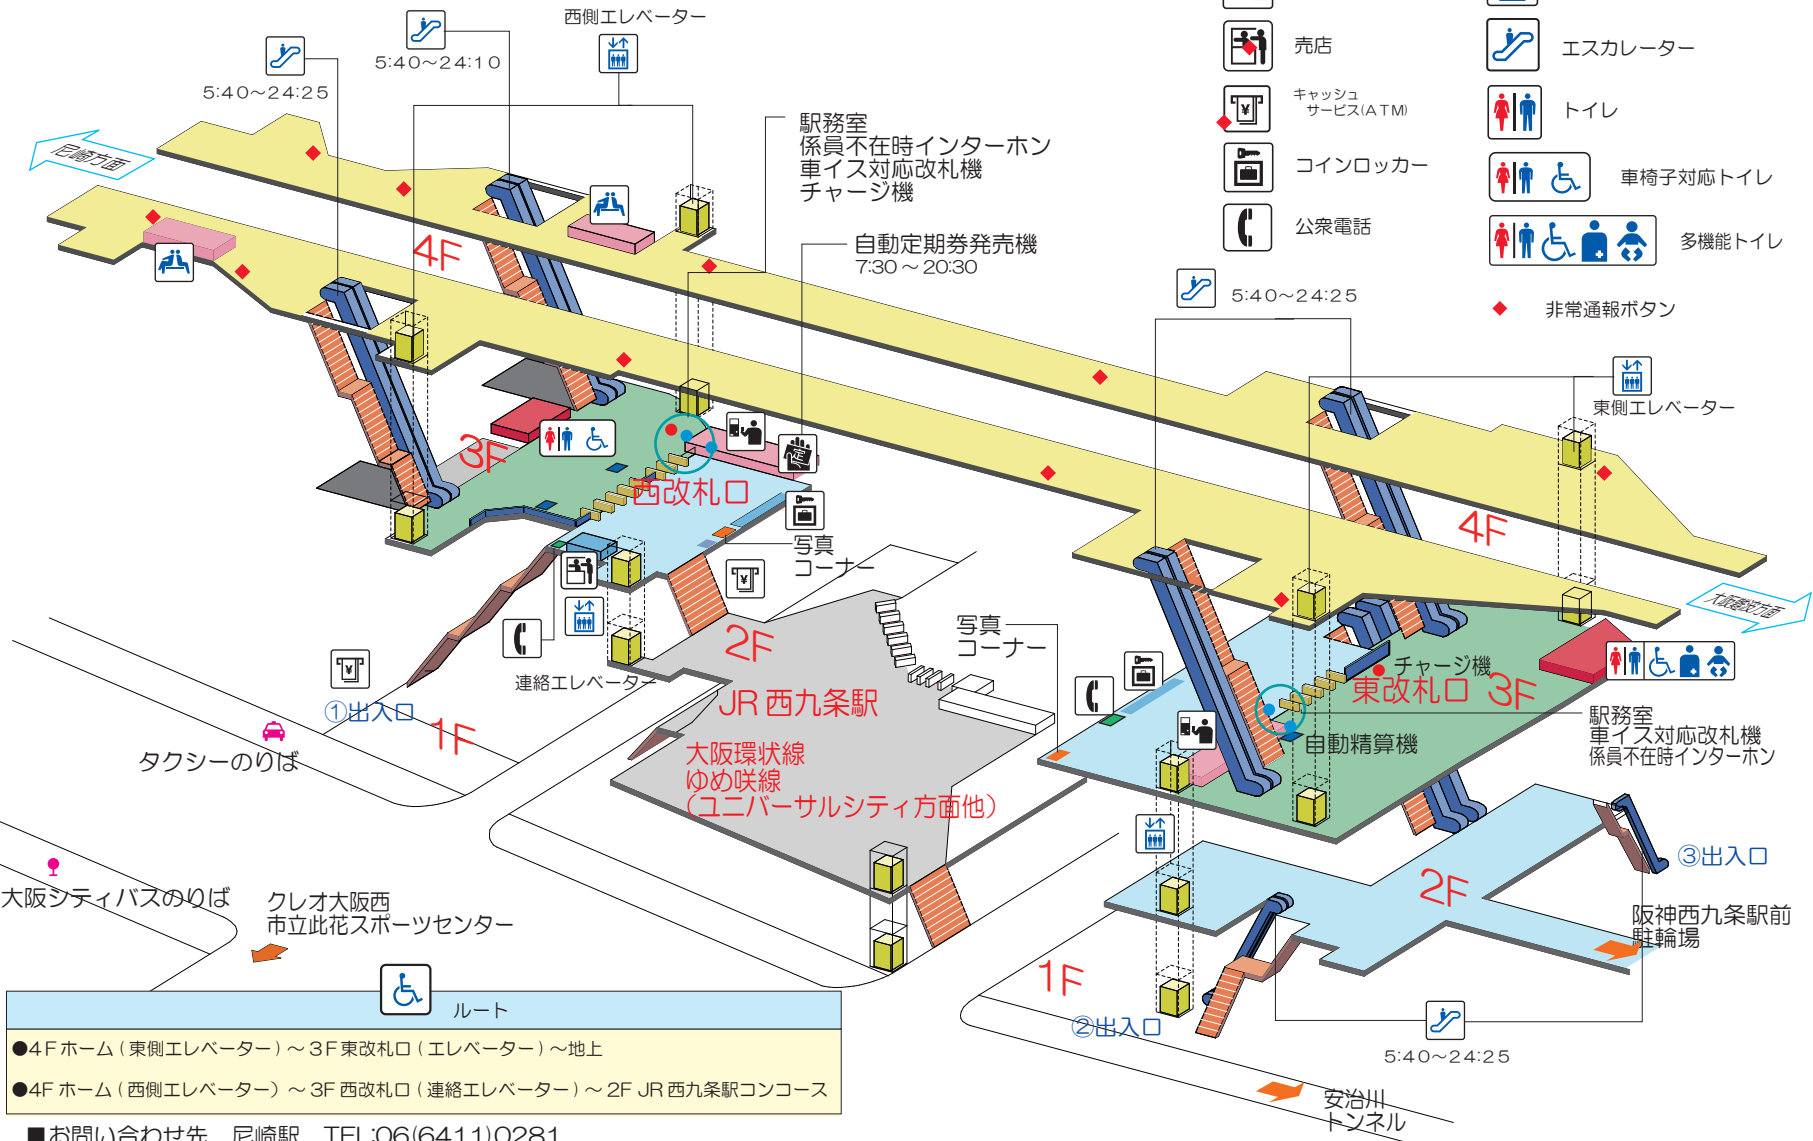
売店
エスカレーター
キャッシュサービス(ATM)
トイレ
コインロッカー
車椅子対応トイレ
公衆電話
多機能トイレ
非常通報ボタン

西側エレベーター
5:40〜24:10
5:40〜24:25
尼崎方面
駅務室
係員不在時インターホン
車イス対応改札機
チャージ機
自動定期券発売機
7:30 〜 20:30
4F
3F
西改札口
写真コーナー
2F
JR 西九条駅
大阪環状線
ゆめ咲線
(ユニバーサルシティ方面他)
写真コーナー
連絡エレベーター
①出入口
1F
タクシーのりば
大阪シティバスのりば
クレオ大阪西
市立此花スポーツセンター
5:40〜24:25
東側エレベーター
4F
大阪難波方面
チャージ機
東改札口
3F
駅務室
車イス対応改札機
係員不在時インターホン
自動精算機
③出入口
2F
阪神西九条駅前
駐輪場
1F
②出入口
5:40〜24:25
安治川
トンネル

ルート
●4Fホーム(東側エレベーター)〜3F東改札口(エレベーター)〜地上
●4F ホーム(西側エレベーター)〜3F 西改札口(連絡エレベーター)〜2F JR 西九条駅コンコース
■お問い合わせ先 尼崎駅 TEL:06(6411)0281